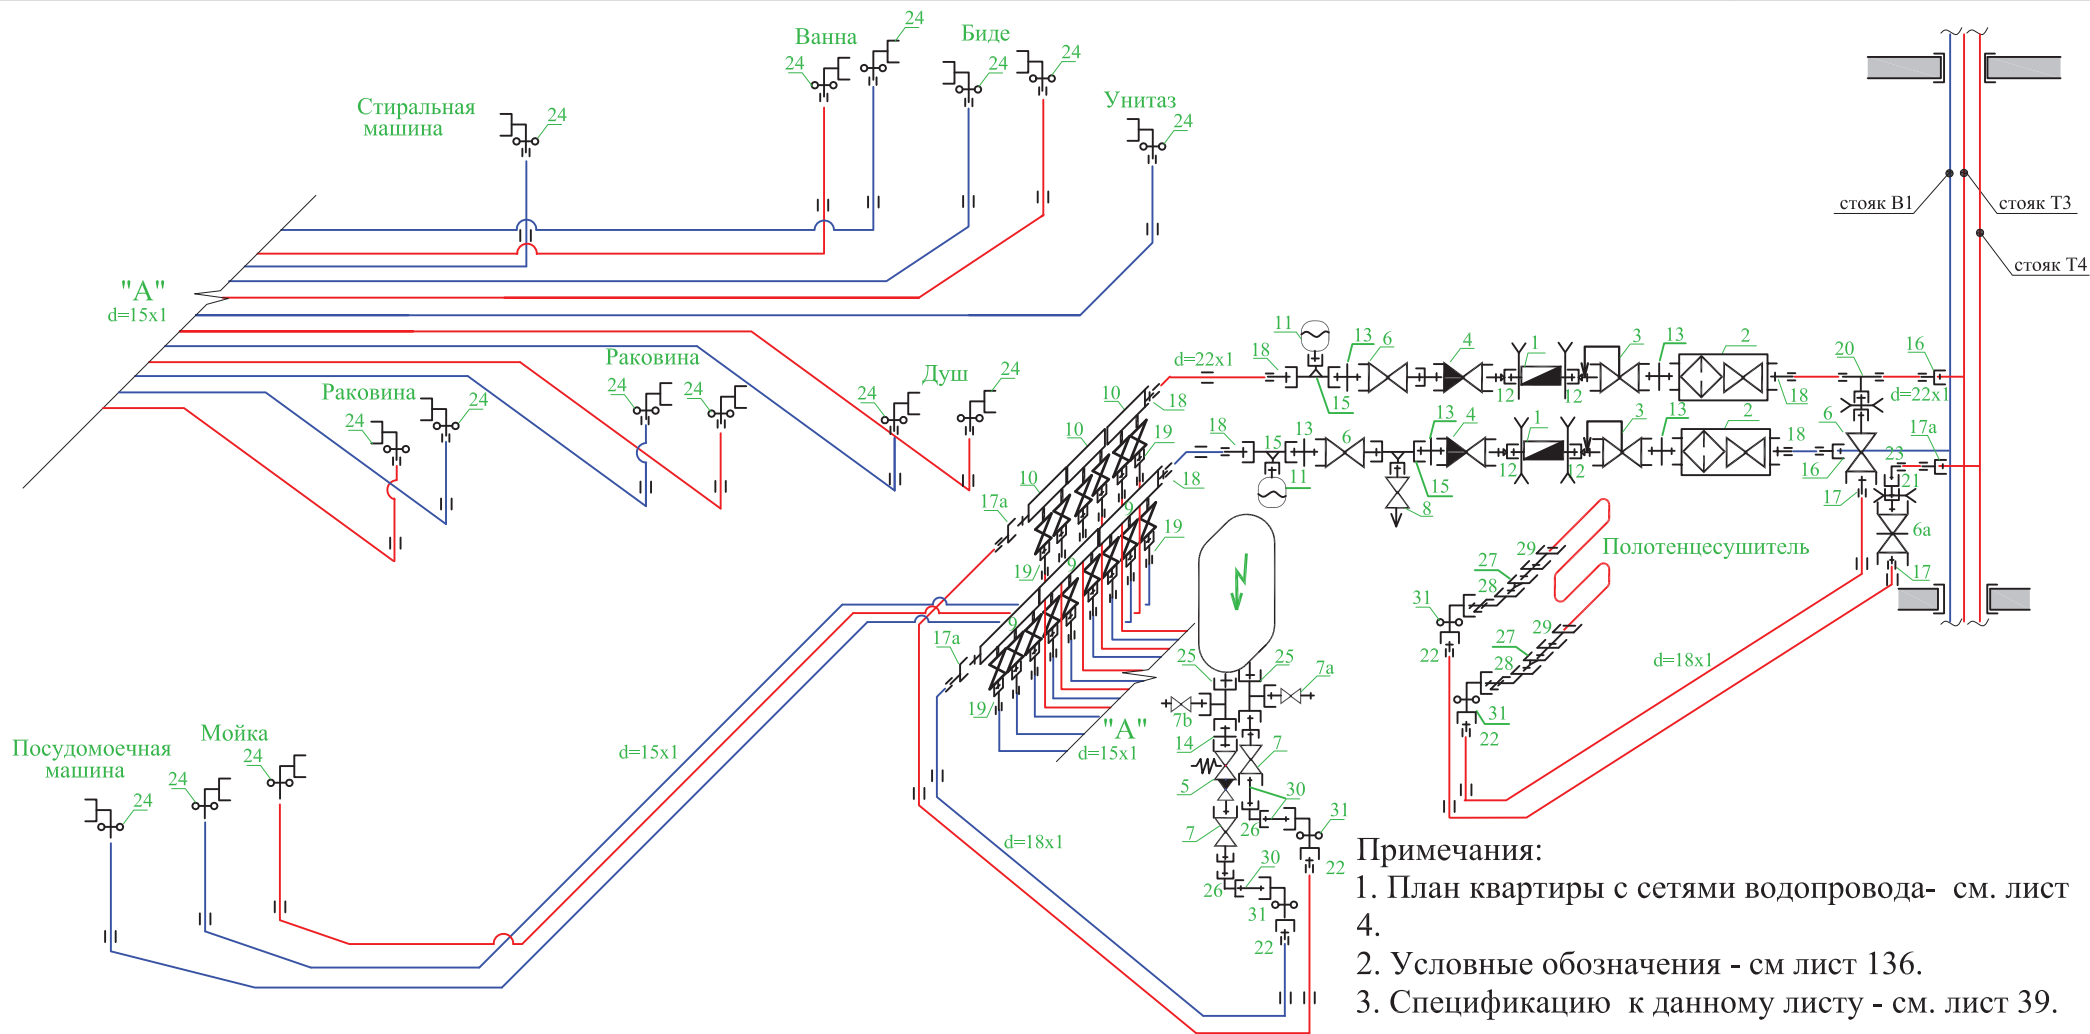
Ванна
24
24
Биде
24
24
Стиральная машина
24
Унитаз
24
стояк В1
стояк Т3
стояк Т4
"А"
d=15x1
Раковина
24
24
Раковина
24
24
Душ
24
24
d=22x1
18
11
13
6
15
4
1
12
12
3
13
2
18
20
16
d=22x1
10
18
10
19
18
15
13
6
11
13
4
1
12
12
3
13
2
18
6
16
23
17а
17
21
6а
17
10
18
17а
19
9
8
15
Полотенцесушитель
29
27
28
31
22
29
27
28
31
22
d=18x1
19
9
17а
19
9
25
25
7а
7b
14
7
5
30
26
31
22
7
30
26
31
22
"А"
d=15x1
Посудомоечная машина
24
Мойка
24
24
d=15x1
d=18x1
Примечания:
1. План квартиры с сетями водопровода- см. лист 4.
2. Условные обозначения - см лист 136.
3. Спецификацию к данному листу - см. лист 39.